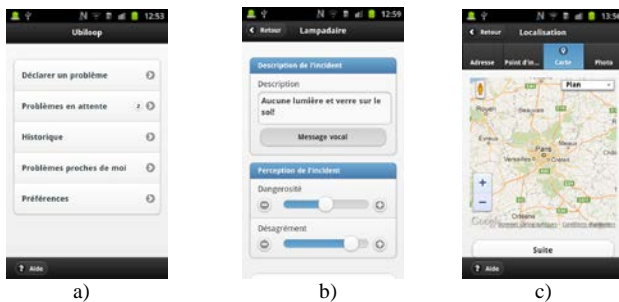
12:53

Ubiloop

Déclarer un problème

Problèmes en attente 2

Historique

Problèmes proches de moi

Préférences

? Aide

a)

12:59

Retour Lampadaire

Description de l'incident

Description

Aucune lumière et verre sur le sol!

Message vocal

Perception de l'incident

Dangerosité

Désagrément

b)

13:5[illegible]

Retour Localisation

Adresse Point d'in... Carte Photo

Plan

Rouen Beauvais Evreux Versailles Paris Créteil Orléans

Suite

? Aide

c)